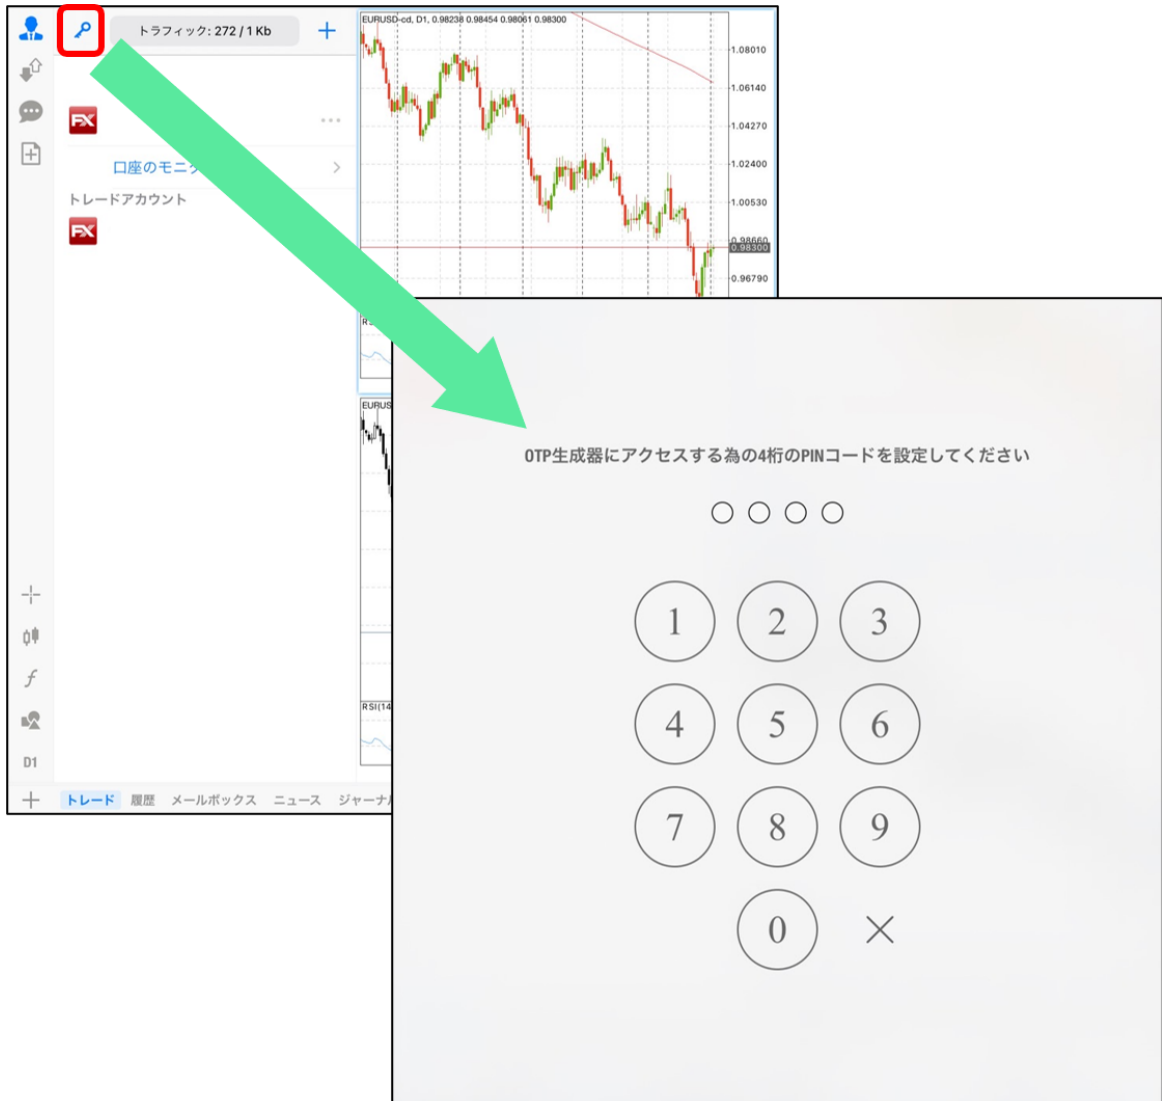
トラフィック: 272 / 1 Kb

EURUSD-cd, D1, 0.98238 0.98454 0.98061 0.98300

1.08010
1.06140
1.04270
1.02400
1.00530
0.98660
0.98300
0.96790

FX
口座のモニ
トレードアカウント
FX

EURUS
RSI(14

D1

トレード 履歴 メールボックス ニュース ジャーナ

OTP生成器にアクセスする為の4桁のPINコードを設定してください

1 2 3
4 5 6
7 8 9
0 ×